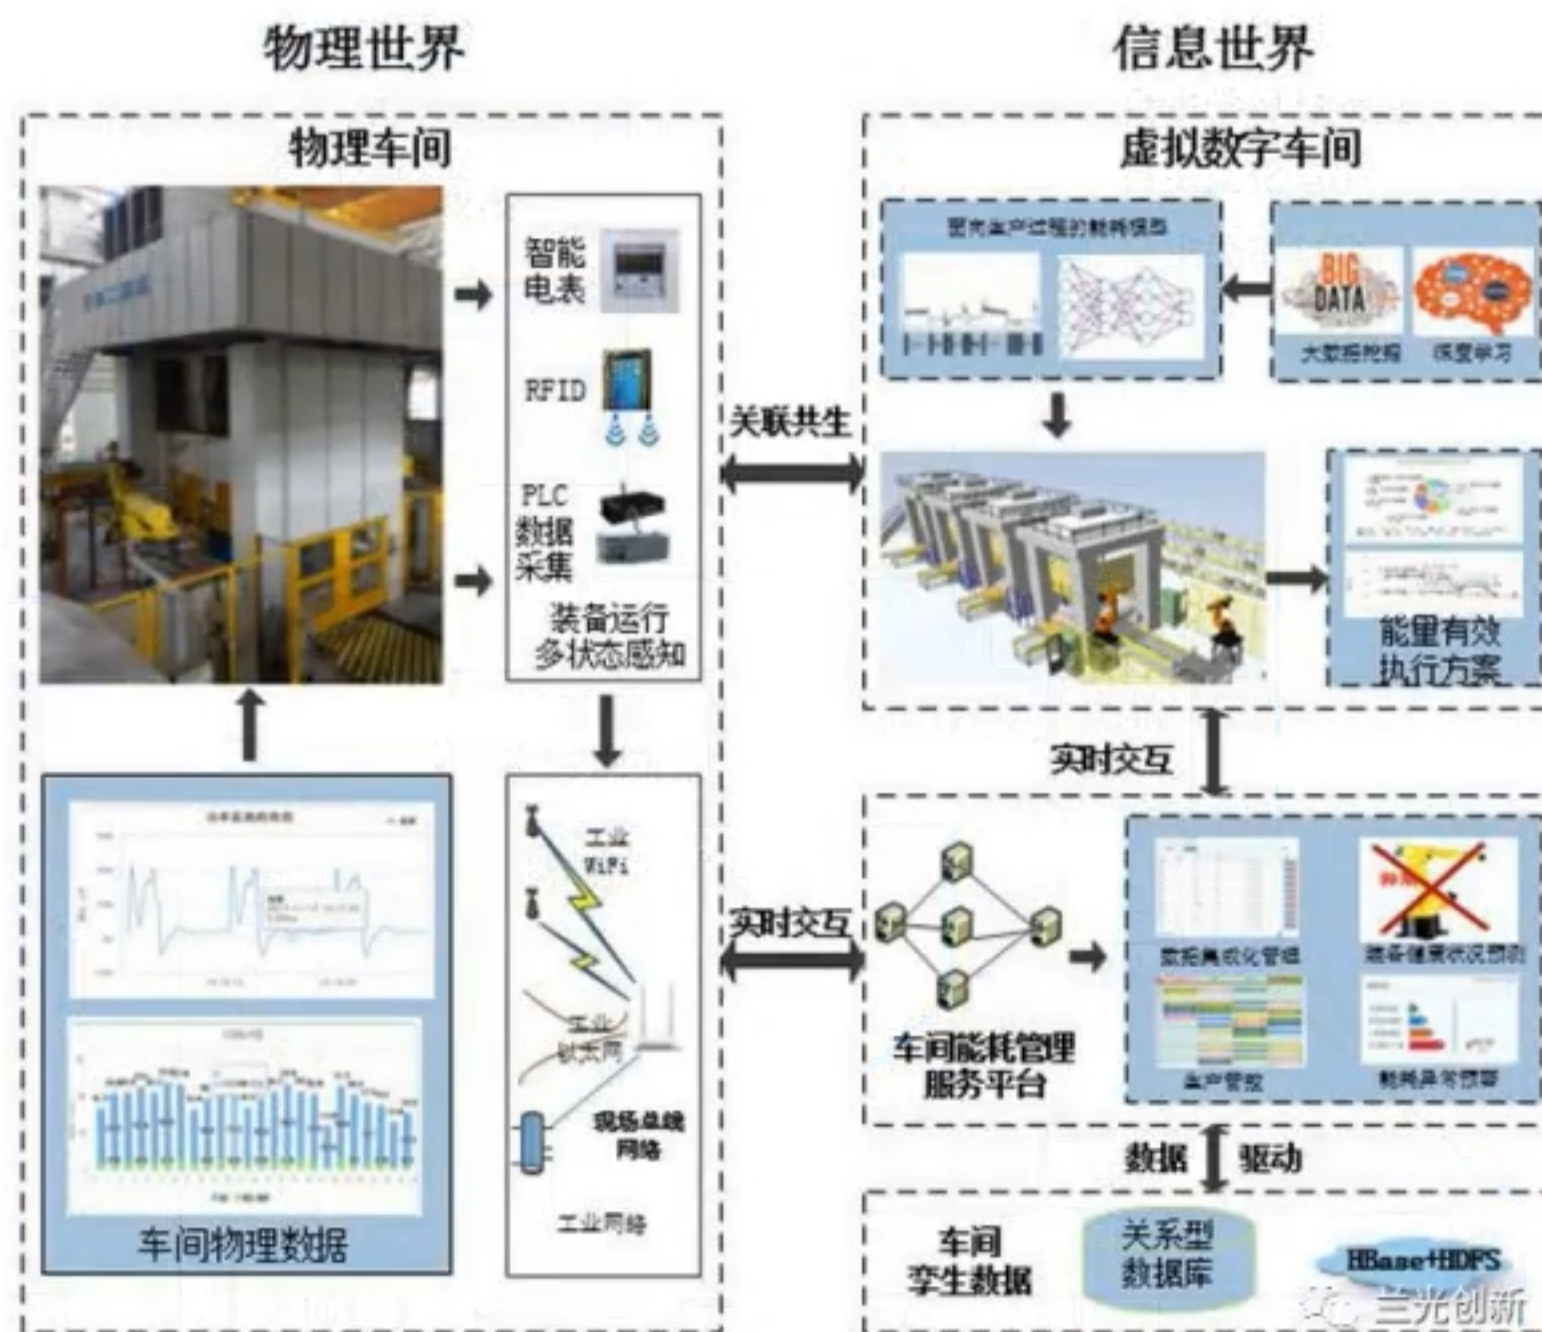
物理世界

信息世界

物理车间

智能电表

RFID

PLC数据采集

装备运行多状态感知

车间物理数据

工业WiFi

工业以太网

现场总线网络

工业网络

关联共生

实时交互

虚拟数字车间

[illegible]

BIG DATA

大数据挖掘

深度学习

能量有效执行方案

实时交互

车间能耗管理服务平台

数据集成化管理

装备健康状况预测

生产管控

能耗异常预警

数据 驱动

车间孪生数据

关系型数据库

HBase+HDFS

兰光创新